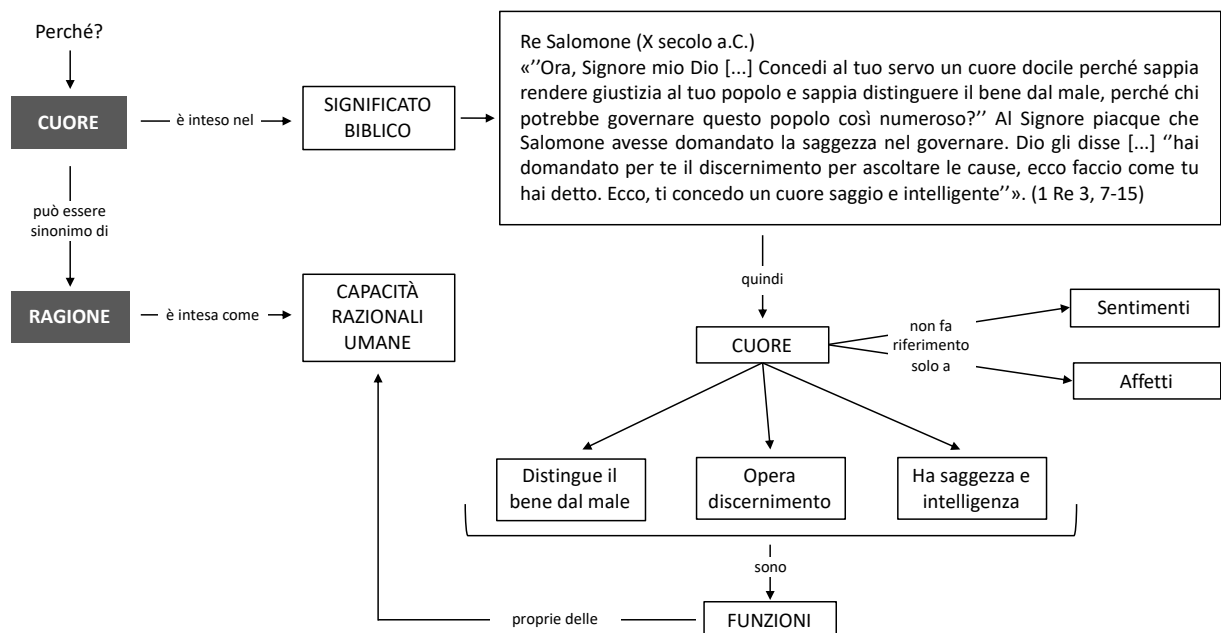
Perché?

CUORE

è inteso nel

SIGNIFICATO BIBLICO

Re Salomone (X secolo a.C.)
«''Ora, Signore mio Dio [...] Concedi al tuo servo un cuore docile perché sappia rendere giustizia al tuo popolo e sappia distinguere il bene dal male, perché chi potrebbe governare questo popolo così numeroso?'' Al Signore piacque che Salomone avesse domandato la saggezza nel governare. Dio gli disse [...] ''hai domandato per te il discernimento per ascoltare le cause, ecco faccio come tu hai detto. Ecco, ti concedo un cuore saggio e intelligente''». (1 Re 3, 7-15)

può essere sinonimo di

RAGIONE

è intesa come

CAPACITÀ RAZIONALI UMANE

quindi

CUORE

non fa riferimento solo a

Sentimenti

Affetti

Distingue il bene dal male

Opera discernimento

Ha saggezza e intelligenza

sono

FUNZIONI

proprie delle